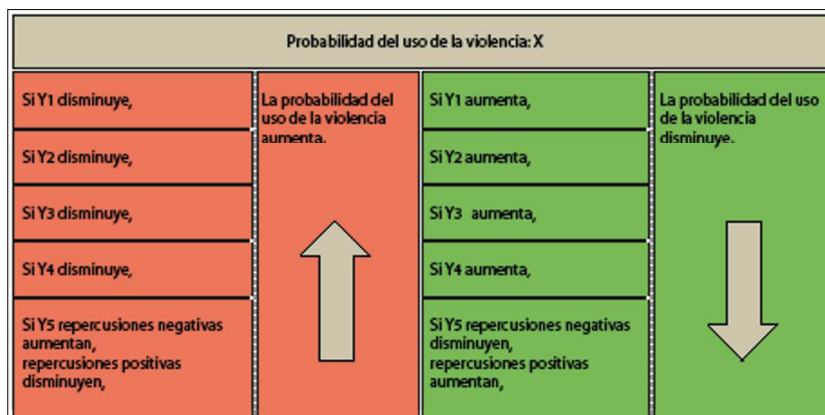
Probabilidad del uso de la violencia: X

| Si Y1 disminuye, | La probabilidad del uso de la violencia aumenta. | Si Y1 aumenta, | La probabilidad del uso de la violencia disminuye. |
|---|---|---|---|
| Si Y2 disminuye, | | Si Y2 aumenta, | |
| Si Y3 disminuye, | | Si Y3 aumenta, | |
| Si Y4 disminuye, | | Si Y4 aumenta, | |
| Si Y5 repercusiones negativas aumentan, repercusiones positivas disminuyen, | | Si Y5 repercusiones negativas disminuyen, repercusiones positivas aumentan, | |